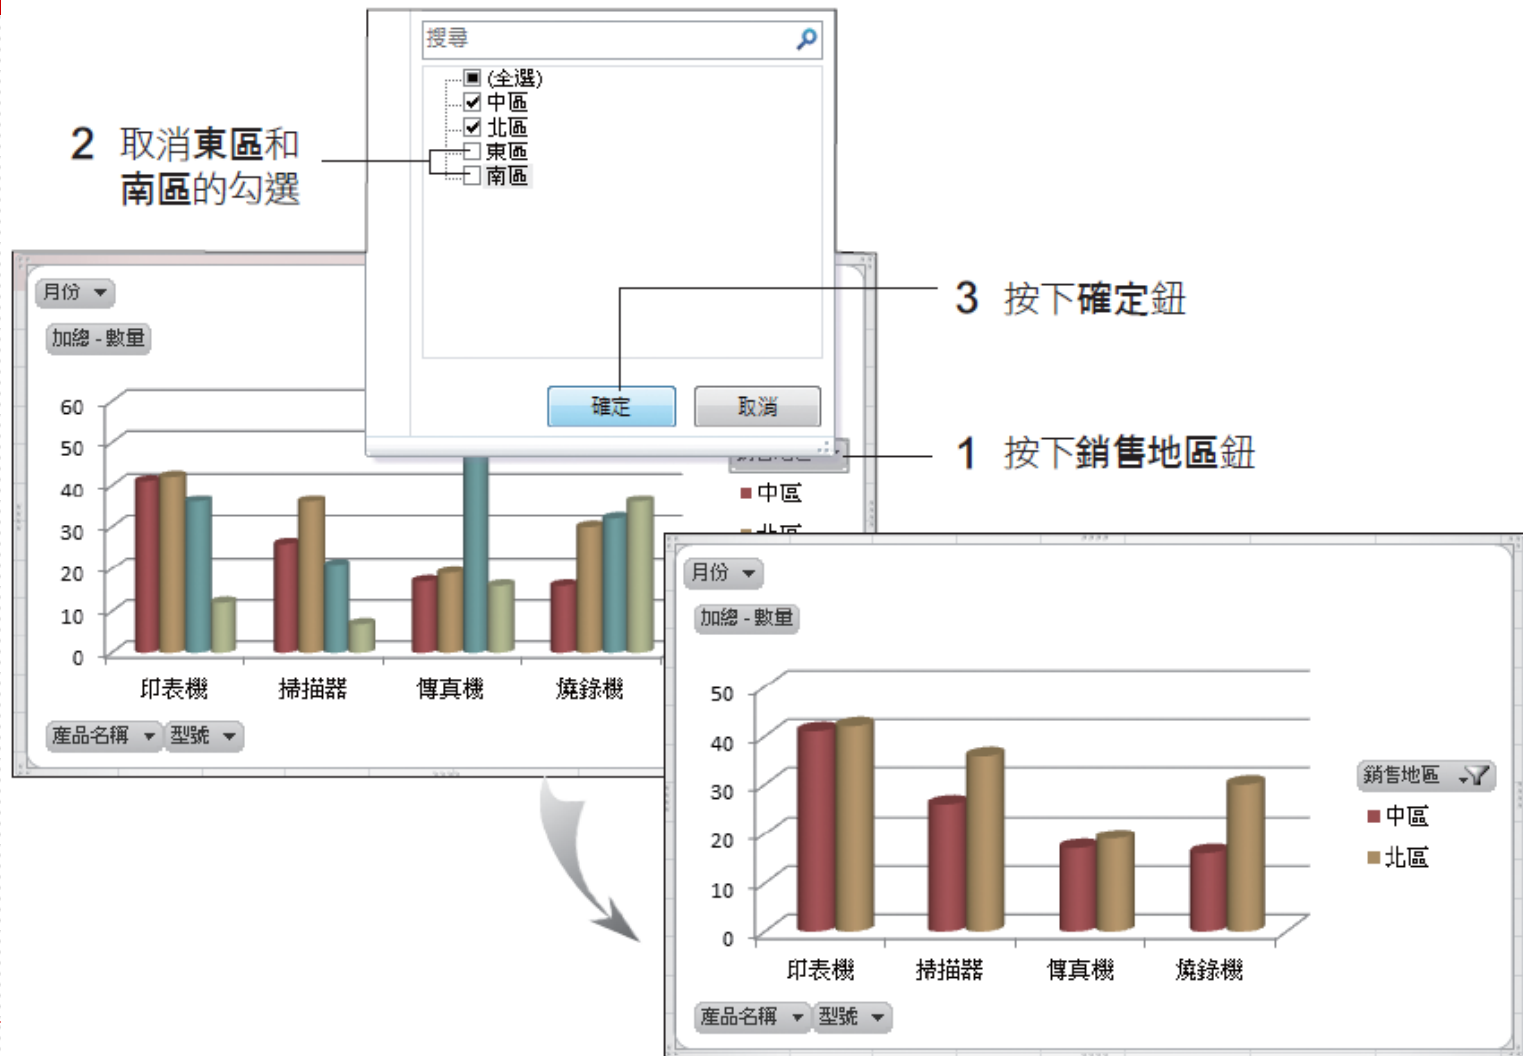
搜尋

(全選)
中區
北區
東區
南區

確定
取消

2 取消東區和南區的勾選

3 按下確定鈕

1 按下銷售地區鈕

月份
加總 - 數量

60
50
40
30
20
10
0

印表機
掃描器
傳真機
燒錄機

產品名稱
型號

中區
北區

月份
加總 - 數量

50
40
30
20
10
0

印表機
掃描器
傳真機
燒錄機

銷售地區
中區
北區

產品名稱
型號